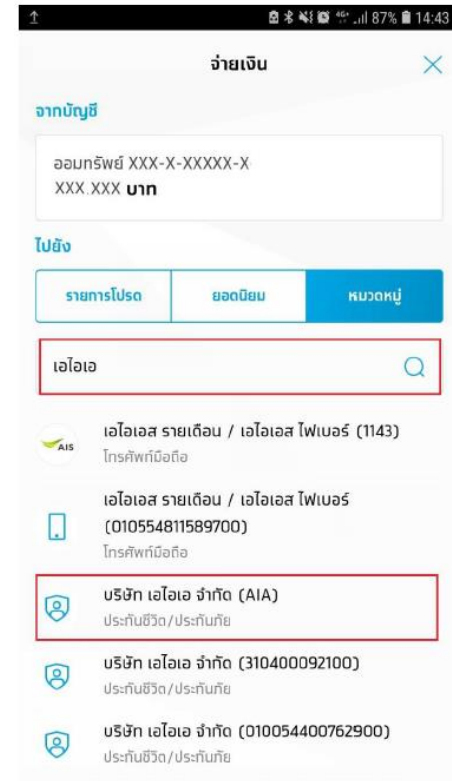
87% 14:43

จ่ายเงิน

จากบัญชี

ออมทรัพย์ XXX-X-XXXXX-X
XXX,XXX บาท

ไปยัง

รายการโปรด | ยอดนิยม | หมวดหมู่

เอไอเอ

AIS
เอไอเอส รายเดือน / เอไอเอส ไฟเบอร์ (1143)
โทรศัพท์มือถือ

เอไอเอส รายเดือน / เอไอเอส ไฟเบอร์ (010554811589700)
โทรศัพท์มือถือ

บริษัท เอไอเอ จำกัด (AIA)
ประกันชีวิต/ประกันภัย

บริษัท เอไอเอ จำกัด (310400092100)
ประกันชีวิต/ประกันภัย

บริษัท เอไอเอ จำกัด (010054400762900)
ประกันชีวิต/ประกันภัย